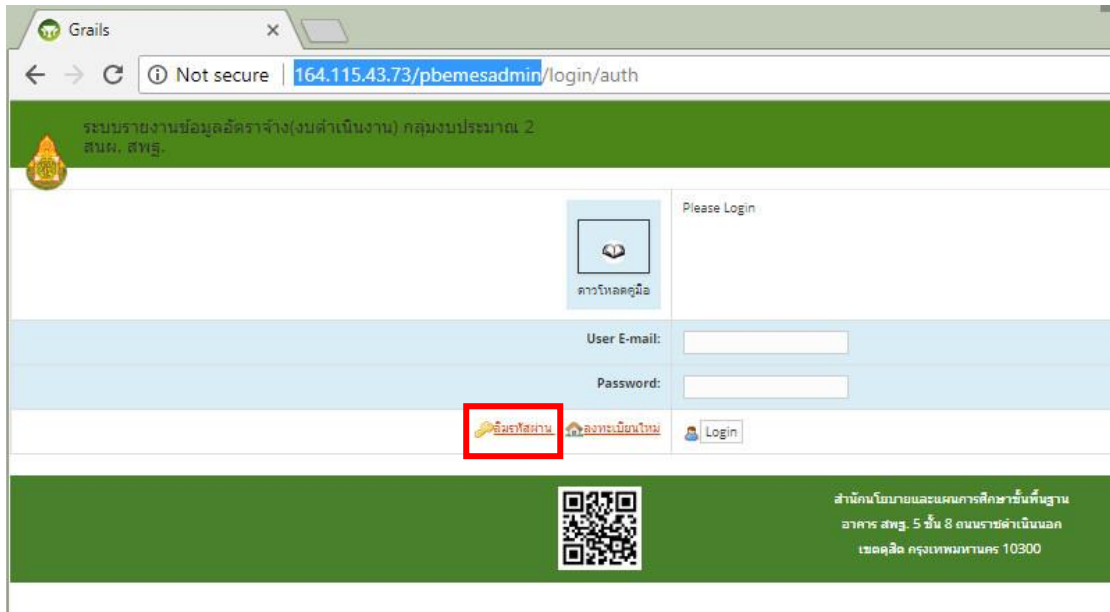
Grails

Not secure 164.115.43.73/pbemesadmin/login/auth

ระบบรายงานข้อมูลอัตราจ้าง(งบดำเนินงาน) กลุ่มงบประมาณ 2
สนผ. สพฐ.

Please Login

ดาวโหลดคู่มือ

User E-mail:

Password:

ลืมรหัสผ่าน ลงทะเบียนใหม่

Login

สำนักนโยบายและแผนการศึกษาขั้นพื้นฐาน
อาคาร สพฐ. 5 ชั้น 8 ถนนราชดำเนินนอก
เขตดุสิต กรุงเทพมหานคร 10300